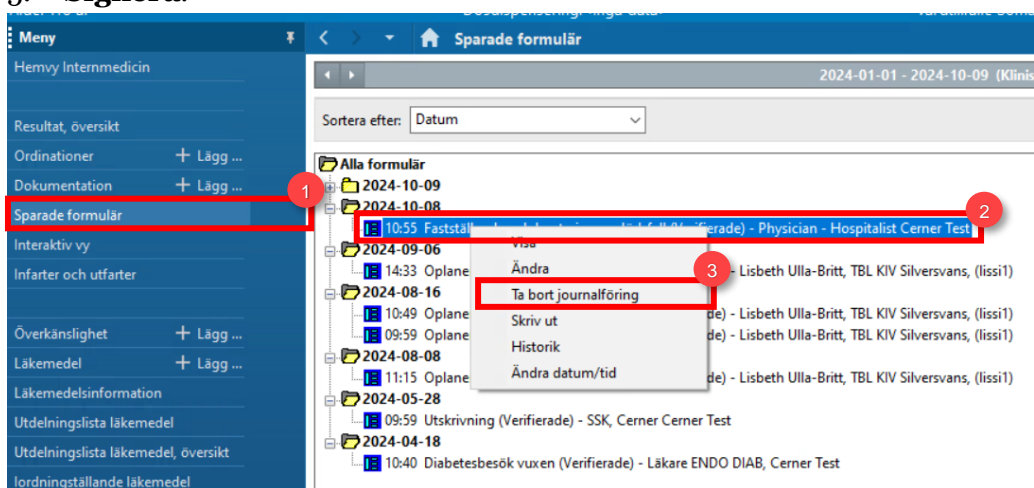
5. Signera.

Meny
Hemvy Internmedicin
Resultat, översikt
Ordinationer + Lägg ...
Dokumentation + Lägg ...
Sparade formulär
Interaktiv vy
Infarter och utfarter
Överkänslighet + Lägg ...
Läkemedel + Lägg ...
Läkemedelsinformation
Utdelningslista läkemedel
Utdelningslista läkemedel, översikt
Iordningställande läkemedel

Sparade formulär
2024-01-01 - 2024-10-09 (Klinis
Sortera efter: Datum
Alla formulär
2024-10-09
2024-10-08
10:55 Faststä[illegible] (Verifierade) - Physician - Hospitalist Cerner Test
2024-09-06
14:33 Oplane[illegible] - Lisbeth Ulla-Britt, TBL KIV Silversvans, (lissi1)
2024-08-16
10:49 Oplane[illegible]) - Lisbeth Ulla-Britt, TBL KIV Silversvans, (lissi1)
09:59 Oplane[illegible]) - Lisbeth Ulla-Britt, TBL KIV Silversvans, (lissi1)
2024-08-08
11:15 Oplane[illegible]) - Lisbeth Ulla-Britt, TBL KIV Silversvans, (lissi1)
2024-05-28
09:59 Utskrivning (Verifierade) - SSK, Cerner Cerner Test
2024-04-18
10:40 Diabetesbesök vuxen (Verifierade) - Läkare ENDO DIAB, Cerner Test

Visa
Ändra
Ta bort journalföring
Skriv ut
Historik
Ändra datum/tid

1
2
3